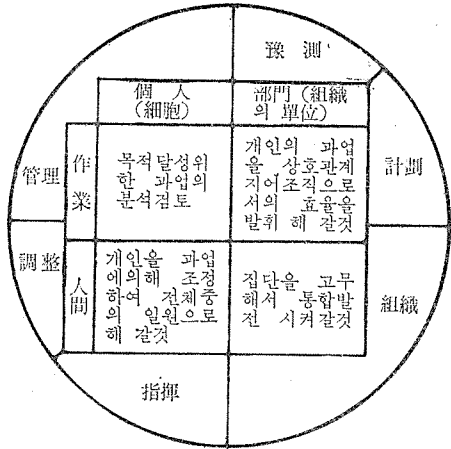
豫測

| | 個人(細胞) | 部門(組織의 單位) |
|---|---|---|
| 作業 | 목적달성위한 과업의 분석검토 | 개인의 과업을 상호관계지어조직으로서의 효율을 발휘해 갈것 |
| 人間 | 개인을 과업에의해 조정하여 전체중의 일원으로 해 갈것 | 집단을 고무해서 통합발전 시켜갈것 |

管理

計劃

調整

組織

指揮